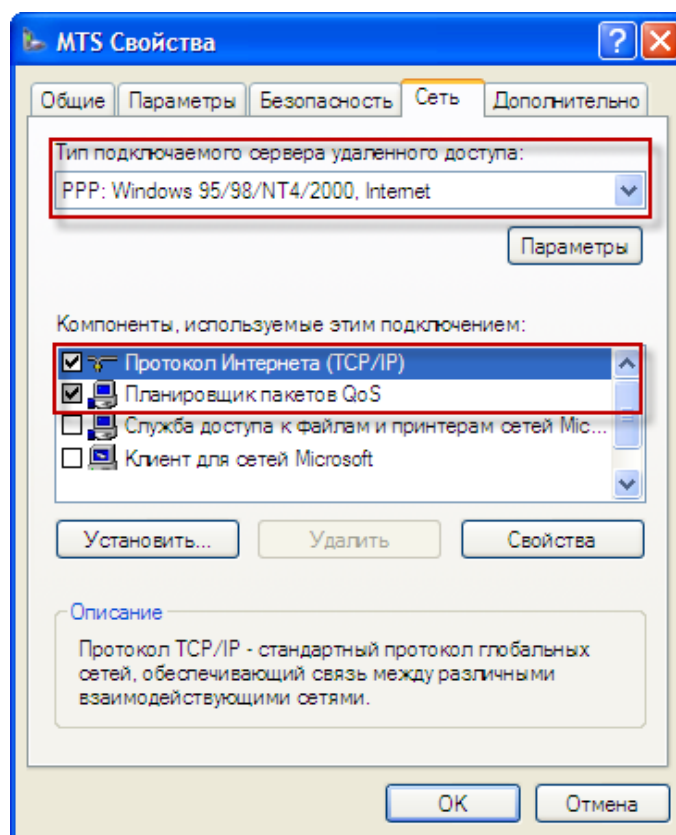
MTS Свойства

Общие | Параметры | Безопасность | Сеть | Дополнительно

Тип подключаемого сервера удаленного доступа:

PPP: Windows 95/98/NT4/2000, Internet

Параметры

Компоненты, используемые этим подключением:

Протокол Интернета (TCP/IP)
Планировщик пакетов QoS
Служба доступа к файлам и принтерам сетей Mic...
Клиент для сетей Microsoft

Установить... | Удалить | Свойства

Описание

Протокол TCP/IP - стандартный протокол глобальных сетей, обеспечивающий связь между различными взаимодействующими сетями.

OK | Отмена